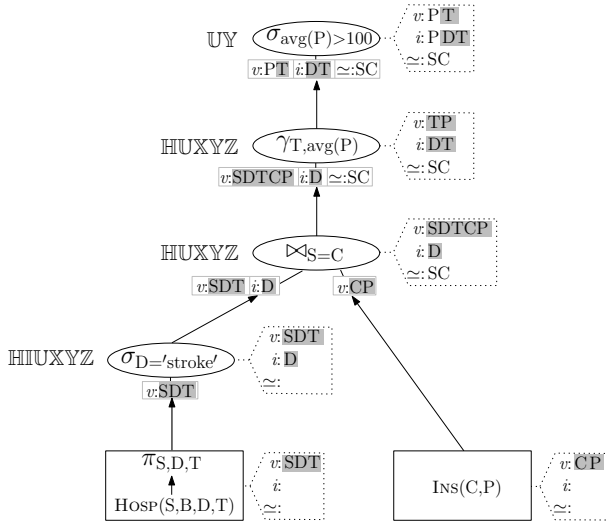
$\mathbb{UY}$ $\sigma_{\text{avg(P)}>100}$
$v$:P T
$i$:P DT
$\simeq$:SC

$v$:PT $i$:DT $\simeq$:SC

$\mathbb{HUXYZ}$ $\gamma_{\text{T,avg(P)}}$
$v$:TP
$i$:DT
$\simeq$:SC

$v$:SDTCP $i$:D $\simeq$:SC

$\mathbb{HUXYZ}$ $\bowtie_{\text{S=C}}$
$v$:SDTCP
$i$:D
$\simeq$:SC

$v$:SDT $i$:D $v$:CP

$\mathbb{HIUXYZ}$ $\sigma_{\text{D='stroke'}}$
$v$:SDT
$i$:D
$\simeq$:

$v$:SDT

$\pi_{\text{S,D,T}}$
Hosp(S,B,D,T)
$v$:SDT
$i$:
$\simeq$:

Ins(C,P)
$v$:CP
$i$:
$\simeq$: